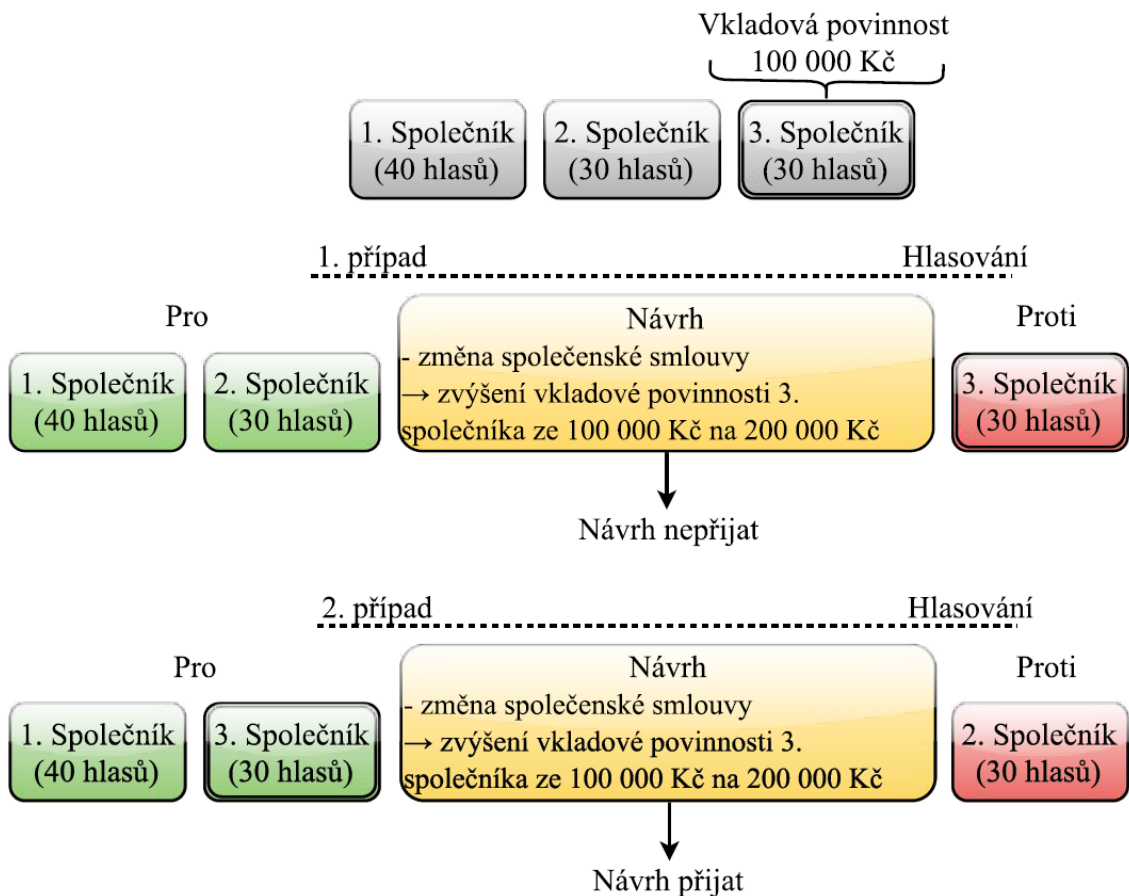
Vkladová povinnost
100 000 Kč

1. Společník
(40 hlasů)

2. Společník
(30 hlasů)

3. Společník
(30 hlasů)

1. případ

Hlasování

Pro

1. Společník
(40 hlasů)

2. Společník
(30 hlasů)

Návrh
- změna společenské smlouvy
→ zvýšení vkladové povinnosti 3. společníka ze 100 000 Kč na 200 000 Kč

Proti

3. Společník
(30 hlasů)

Návrh nepřijat

2. případ

Hlasování

Pro

1. Společník
(40 hlasů)

3. Společník
(30 hlasů)

Návrh
- změna společenské smlouvy
→ zvýšení vkladové povinnosti 3. společníka ze 100 000 Kč na 200 000 Kč

Proti

2. Společník
(30 hlasů)

Návrh přijat